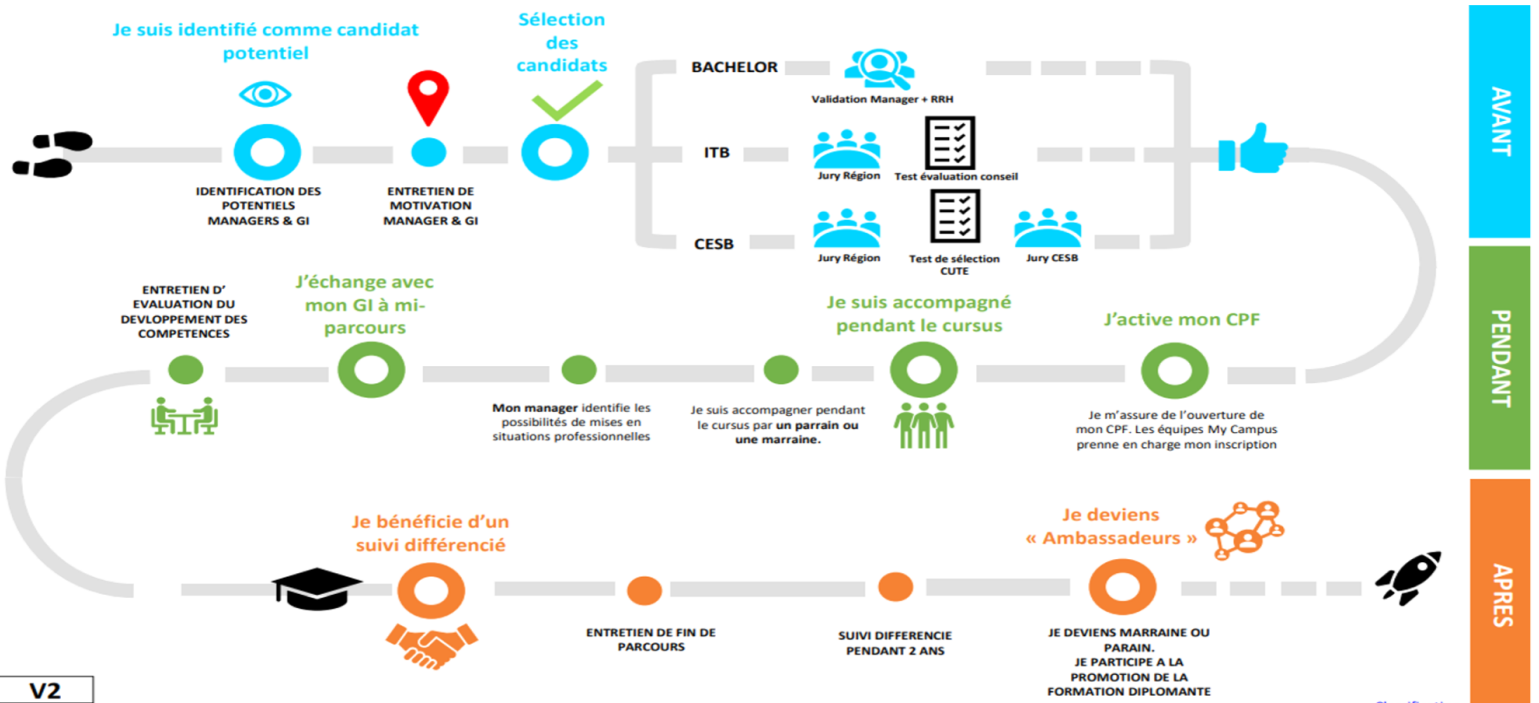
Je suis identifié comme candidat potentiel

IDENTIFICATION DES POTENTIELS MANAGERS & GI

ENTRETIEN DE MOTIVATION MANAGER & GI

Sélection des candidats

BACHELOR

Validation Manager + RRH

ITB

Jury Région

Test évaluation conseil

CESB

Jury Région

Test de sélection CUTE

Jury CESB

AVANT

ENTRETIEN D' EVALUATION DU DEVLOPPEMENT DES COMPETENCES

J'échange avec mon GI à mi-parcours

Mon manager identifie les possibilités de mises en situations professionnelles

Je suis accompagner pendant le cursus par un parrain ou une marraine.

Je suis accompagné pendant le cursus

J'active mon CPF

Je m'assure de l'ouverture de mon CPF. Les équipes My Campus prenne en charge mon inscription

PENDANT

Je bénéficie d'un suivi différencié

ENTRETIEN DE FIN DE PARCOURS

SUIVI DIFFERENCIE PENDANT 2 ANS

Je deviens « Ambassadeurs »

JE DEVIENS MARRAINE OU PARAIN.
JE PARTICIPE A LA PROMOTION DE LA FORMATION DIPLOMANTE

APRES

V2